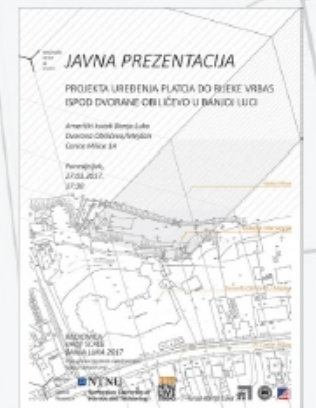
JAVNA PREZENTACIJA

PROJEKTA UREĐENJA PLATOA DO RIJEKE VRBAS ISPOD DVORANE OBLIČEVO U BANJOJ LUCI

Američki kutak Banja Luka
Dvorana Obilićevo/Mejdan
Carice Milice 14

Ponedjeljak,
27.03.2017.
17:30

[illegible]

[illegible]

NTNU

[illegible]